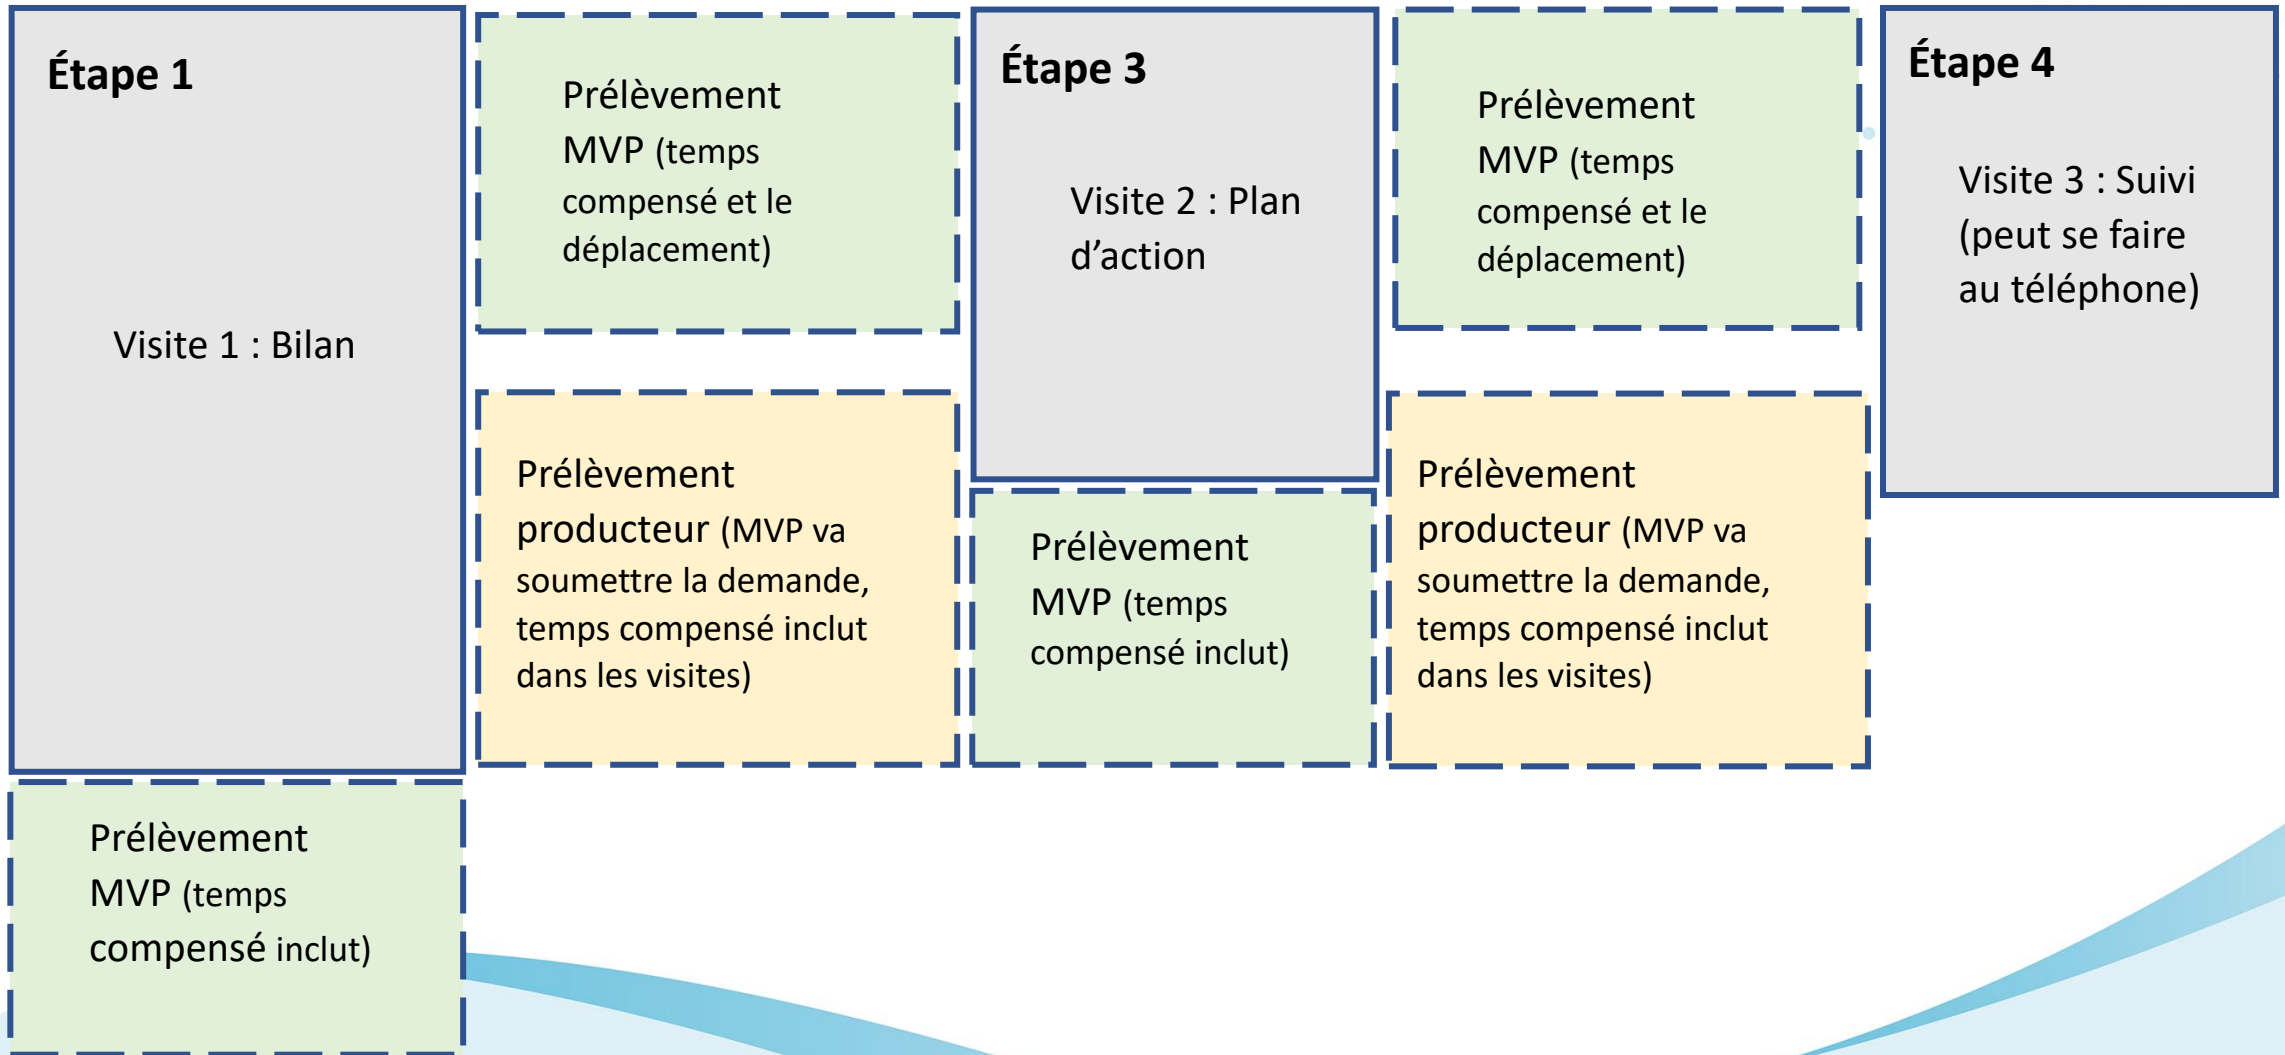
Étape 1

Visite 1 : Bilan

Prélèvement MVP (temps compensé inclut)

Prélèvement MVP (temps compensé et le déplacement)

Prélèvement producteur (MVP va soumettre la demande, temps compensé inclut dans les visites)

Étape 3

Visite 2 : Plan d'action

Prélèvement MVP (temps compensé inclut)

Prélèvement MVP (temps compensé et le déplacement)

Prélèvement producteur (MVP va soumettre la demande, temps compensé inclut dans les visites)

Étape 4

Visite 3 : Suivi (peut se faire au téléphone)